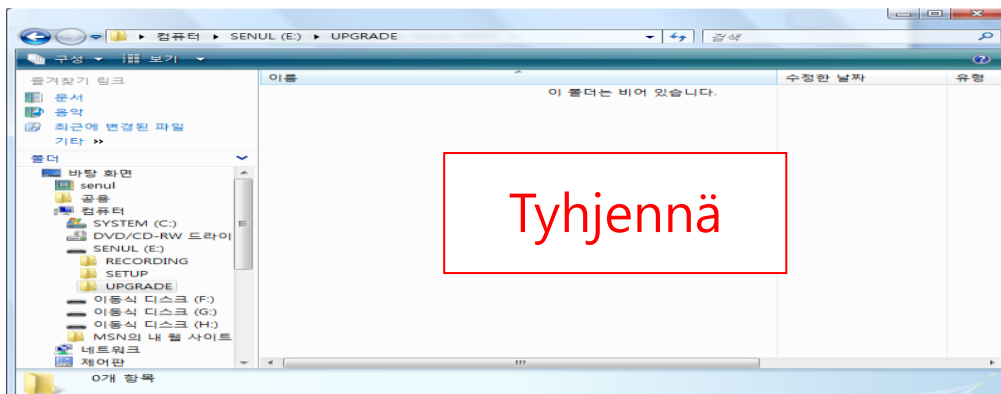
▸ 컴퓨터 ▸ SENUL (E:) ▸ UPGRADE

검색

구성 ▾ 보기 ▾

즐겨찾기 링크
문서
음악
최근에 변경된 파일
기타 »

폴더
바탕 화면
senul
공용
컴퓨터
SYSTEM (C:)
DVD/CD-RW 드라이
SENUL (E:)
RECORDING
SETUP
UPGRADE
이동식 디스크 (F:)
이동식 디스크 (G:)
이동식 디스크 (H:)
MSN의 내 웹 사이트
네트워크
제어판

이름 | 수정한 날짜 | 유형

이 폴더는 비어 있습니다.

Tyhjennä

0개 항목